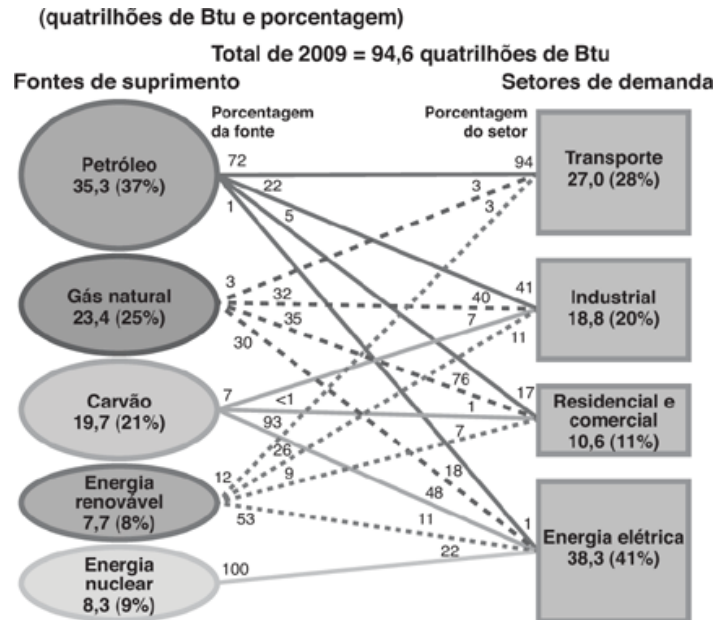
(quatrilhões de Btu e porcentagem)

Total de 2009 = 94,6 quatrilhões de Btu

Fontes de suprimento

Setores de demanda

Porcentagem da fonte

Porcentagem do setor

Petróleo 35,3 (37%)

Gás natural 23,4 (25%)

Carvão 19,7 (21%)

Energia renovável 7,7 (8%)

Energia nuclear 8,3 (9%)

Transporte 27,0 (28%)

Industrial 18,8 (20%)

Residencial e comercial 10,6 (11%)

Energia elétrica 38,3 (41%)

72
22
1
5
3
32
35
30
7
<1
93
12
26
9
53
100
94
3
3
41
40
7
11
76
17
1
7
18
48
11
1
22